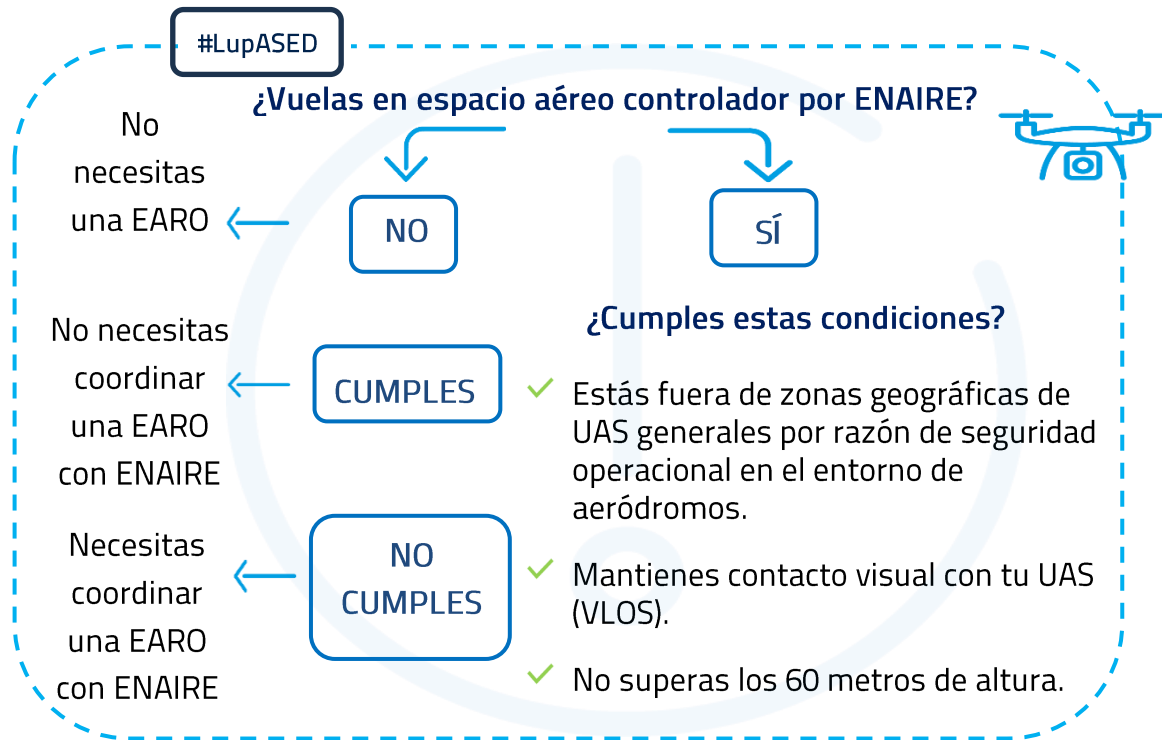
#LupASED

¿Vuelas en espacio aéreo controlador por ENAIRE?

No necesitas una EARO

NO

SÍ

¿Cumples estas condiciones?

No necesitas coordinar una EARO con ENAIRE

CUMPLES

Estás fuera de zonas geográficas de UAS generales por razón de seguridad operacional en el entorno de aeródromos.

Necesitas coordinar una EARO con ENAIRE

NO CUMPLES

Mantienes contacto visual con tu UAS (VLOS).

No superas los 60 metros de altura.